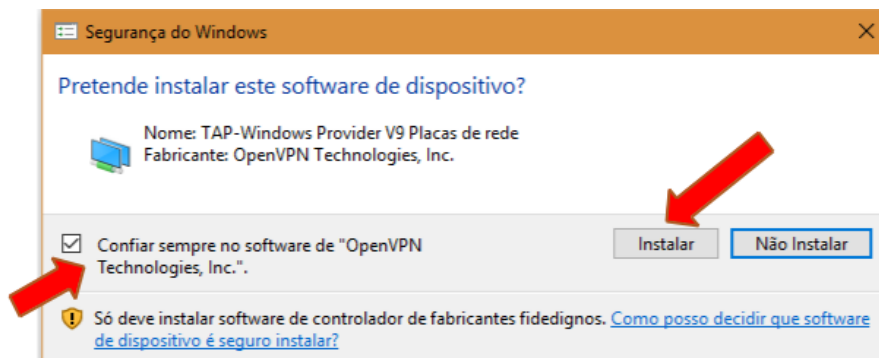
Segurança do Windows

Pretende instalar este software de dispositivo?

Nome: TAP-Windows Provider V9 Placas de rede
Fabricante: OpenVPN Technologies, Inc.

Confiar sempre no software de "OpenVPN Technologies, Inc.".

Instalar

Não Instalar

Só deve instalar software de controlador de fabricantes fidedignos. Como posso decidir que software de dispositivo é seguro instalar?